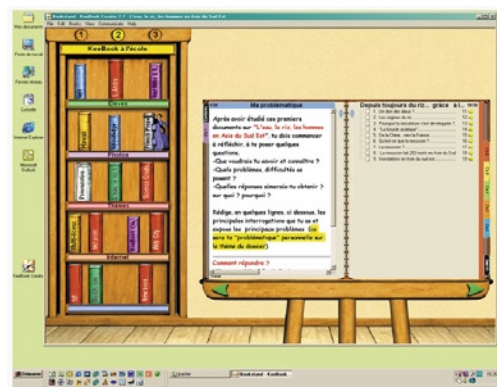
Bookstand - KeeBook Creator 2.1 - L'eau, le riz, les hommes en Asie du Sud Est

File Edit Books View Commands Help

1 2 3

KeeBook à l'école

Classe

Photos

Textes

Internet

Ma problématique

Après avoir étudié ces premiers documents sur "L'eau, le riz, les hommes en Asie du Sud Est", tu dois commencer à réfléchir, à te poser quelques questions.
-Que voudrais tu savoir et connaître ?
-Quels problèmes, difficultés se posent ?
-Quelles réponses aimerais-tu obtenir ? sur quoi ? pourquoi ?

Rédige, en quelques lignes, ci dessous, les principales interrogations que tu as et expose les principaux problèmes (ce sera ta "problématique" personnelle sur le thème du dossier)

Comment répondre ?

Depuis toujours du riz... grâce à l...

1. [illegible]
2. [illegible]
3. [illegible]
4. "Le trouble aquatique"
5. De la Chine... vers la France
6. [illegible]
7. La mousson
8. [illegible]
9. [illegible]

Mes documents
Poste de travail
Favoris réseau
Corbeille
Internet Explorer
Microsoft Outlook
KeeBook Creator

Démarrer
Bookstand - KeeBook...